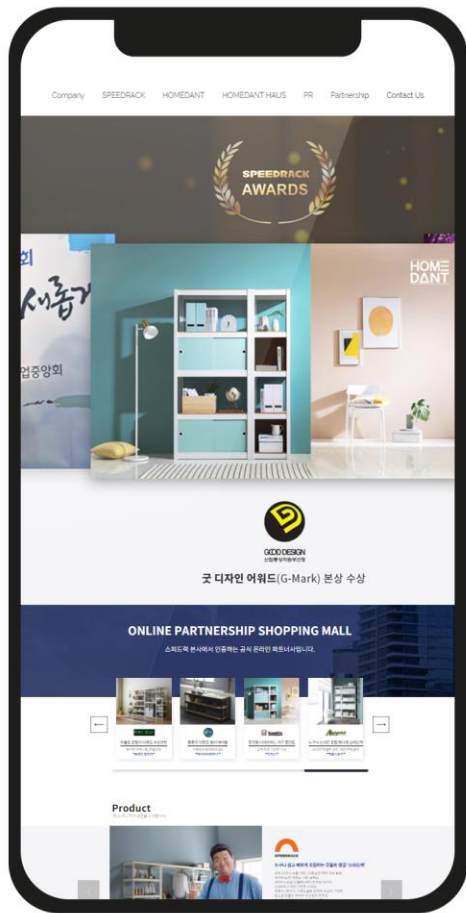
Company SPEEDRACK HOMEDANT HOMEDANT HAUS PR Partnership Contact Us

SPEEDRACK AWARDS

회

새롭게

업중앙회

HOME DANT

GOOD DESIGN

굿 디자인 어워드(G-Mark) 본상 수상

ONLINE PARTNERSHIP SHOPPING MALL

스피드랙 본사에서 인증하는 공식 온라인 파트너사입니다.

Product

SPEEDRACK